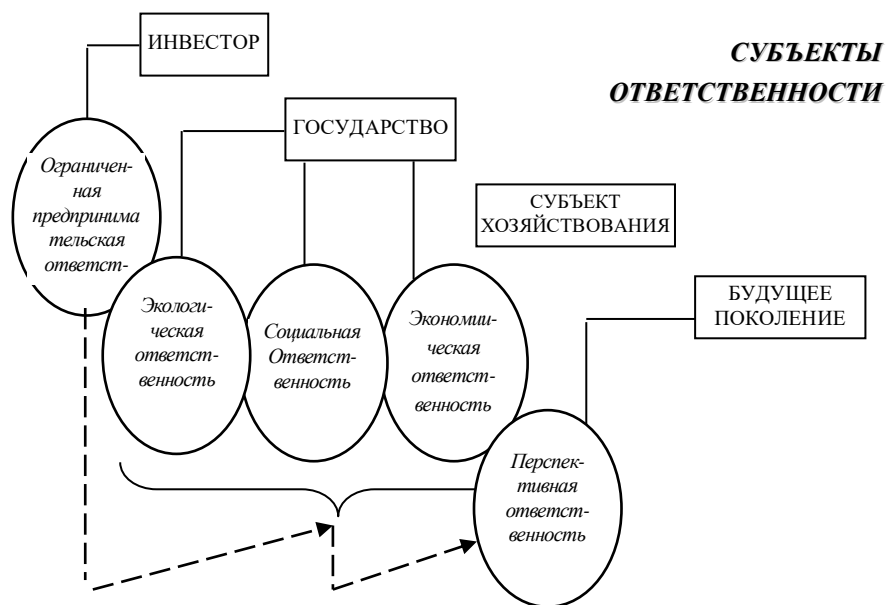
ИНВЕСТОР

СУБЪЕКТЫ ОТВЕТСТВЕННОСТИ

ГОСУДАРСТВО

Ограниченная предпринимательская ответст-

СУБЪЕКТ ХОЗЯЙСТВОВАНИЯ

Экологическая ответственность

Социальная Ответственность

Экономическая ответственность

БУДУЩЕЕ ПОКОЛЕНИЕ

Перспективная ответственность